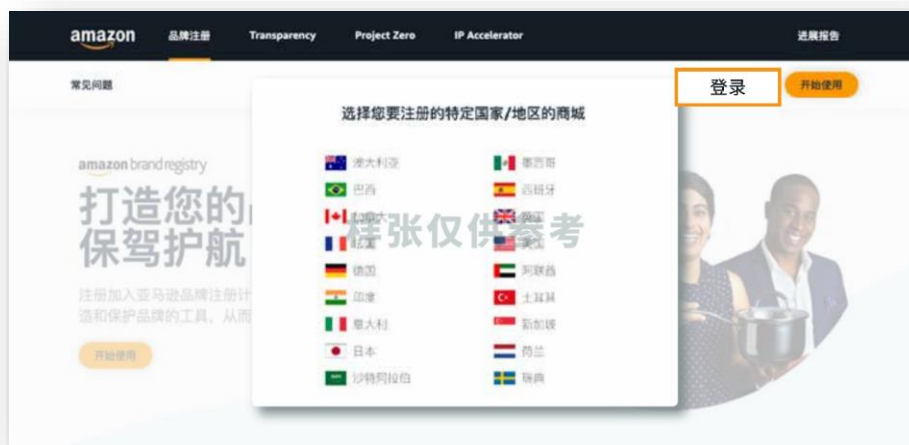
amazon 品牌注册 Transparency Project Zero IP Accelerator 进展报告

常见问题

登录

开始使用

选择您要注册的特定国家/地区的商城

澳大利亚
巴西
加拿大
法国
德国
印度
意大利
日本
沙特阿拉伯

墨西哥
西班牙
英国
美国
阿联酋
土耳其
新加坡
荷兰
瑞典

样张仅供参考

amazon brand registry

打造您的
保驾护航

注册加入亚马逊品牌注册计
造和保护品牌的工具，从而

开始使用